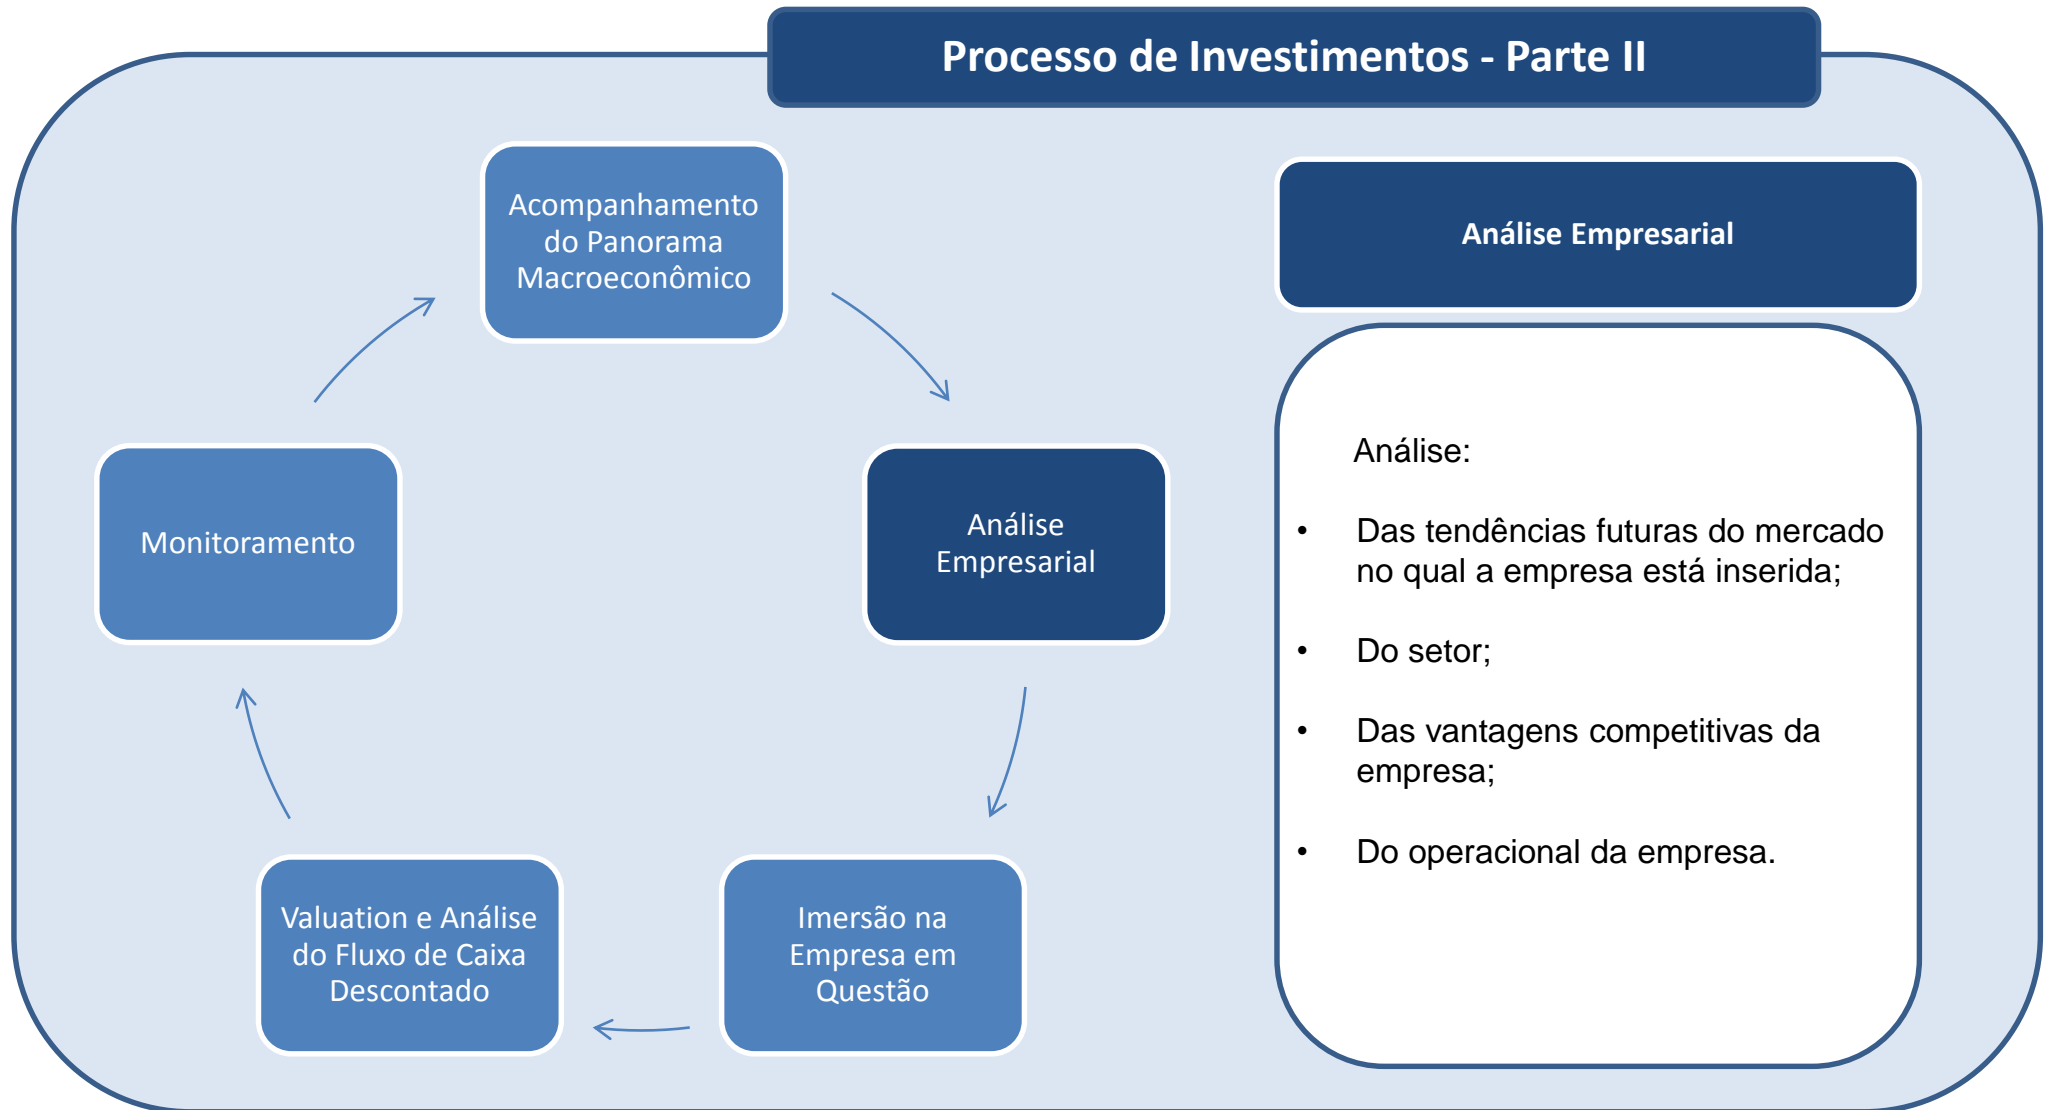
Processo de Investimentos - Parte II

Acompanhamento do Panorama Macroeconômico

Análise Empresarial

Imersão na Empresa em Questão

Valuation e Análise do Fluxo de Caixa Descontado

Monitoramento

Análise Empresarial

Análise:

• Das tendências futuras do mercado no qual a empresa está inserida;

• Do setor;

• Das vantagens competitivas da empresa;

• Do operacional da empresa.